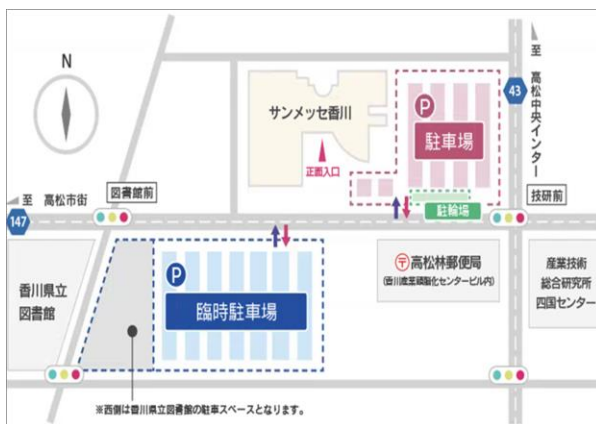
N

至 高松中央インター

43

サンメッセ香川

P

駐車場

正面入口

至 高松市街

図書館前

技研前

147

駐輪場

P

臨時駐車場

〒高松林郵便局
(香川産業頭脳化センタービル内)

香川県立
図書館

産業技術
総合研究所
四国センター

※西側は香川県立図書館の駐車スペースとなります。